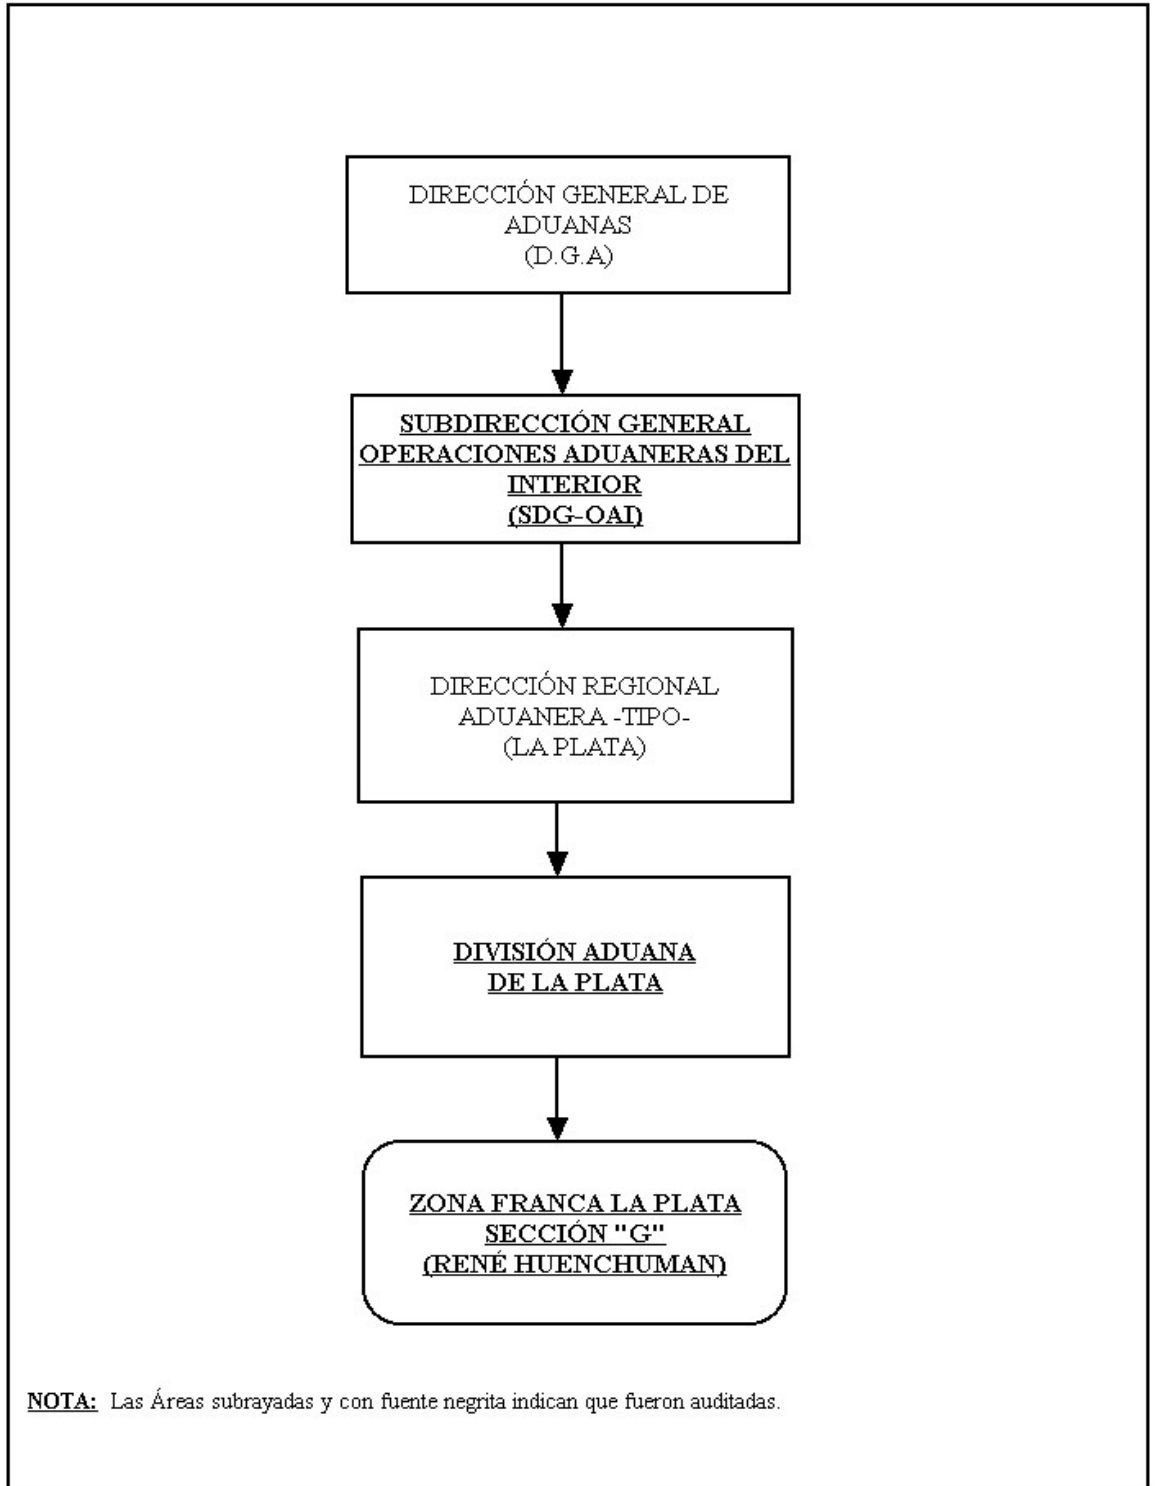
DIRECCIÓN GENERAL DE ADUANAS
(D.G.A)

SUBDIRECCIÓN GENERAL OPERACIONES ADUANERAS DEL INTERIOR
(SDG-OAI)

DIRECCIÓN REGIONAL ADUANERA -TIPO-
(LA PLATA)

DIVISIÓN ADUANA DE LA PLATA

ZONA FRANCA LA PLATA
SECCIÓN "G"
(RENÉ HUENCHUMAN)

NOTA: Las Áreas subrayadas y con fuente negrita indican que fueron auditadas.